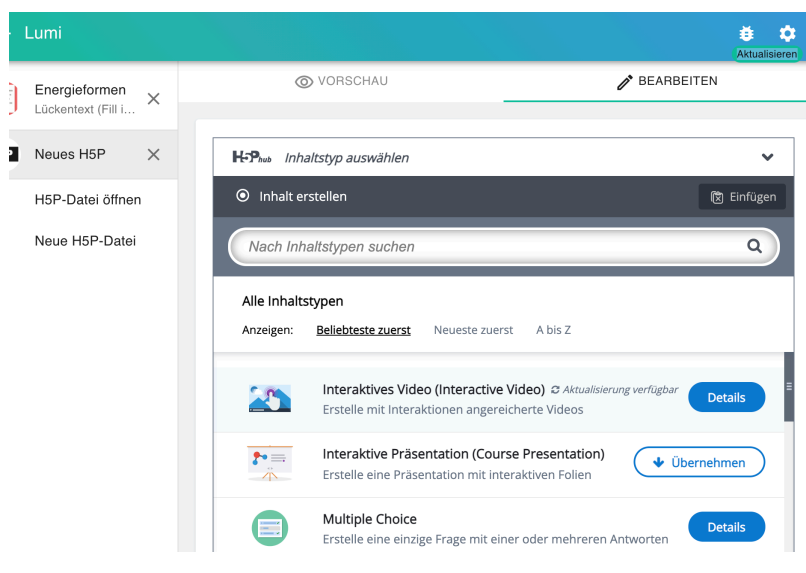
Lumi

Aktualisieren

Energieformen
Lückentext (Fill i...

Neues H5P

H5P-Datei öffnen

Neue H5P-Datei

VORSCHAU

BEARBEITEN

H5P hub Inhaltstyp auswählen

Inhalt erstellen

Einfügen

Nach Inhaltstypen suchen

Alle Inhaltstypen

Anzeigen: Beliebteste zuerst Neueste zuerst A bis Z

Interaktives Video (Interactive Video) Aktualisierung verfügbar
Erstelle mit Interaktionen angereicherte Videos

Details

Interaktive Präsentation (Course Presentation)
Erstelle eine Präsentation mit interaktiven Folien

Übernehmen

Multiple Choice
Erstelle eine einzige Frage mit einer oder mehreren Antworten

Details